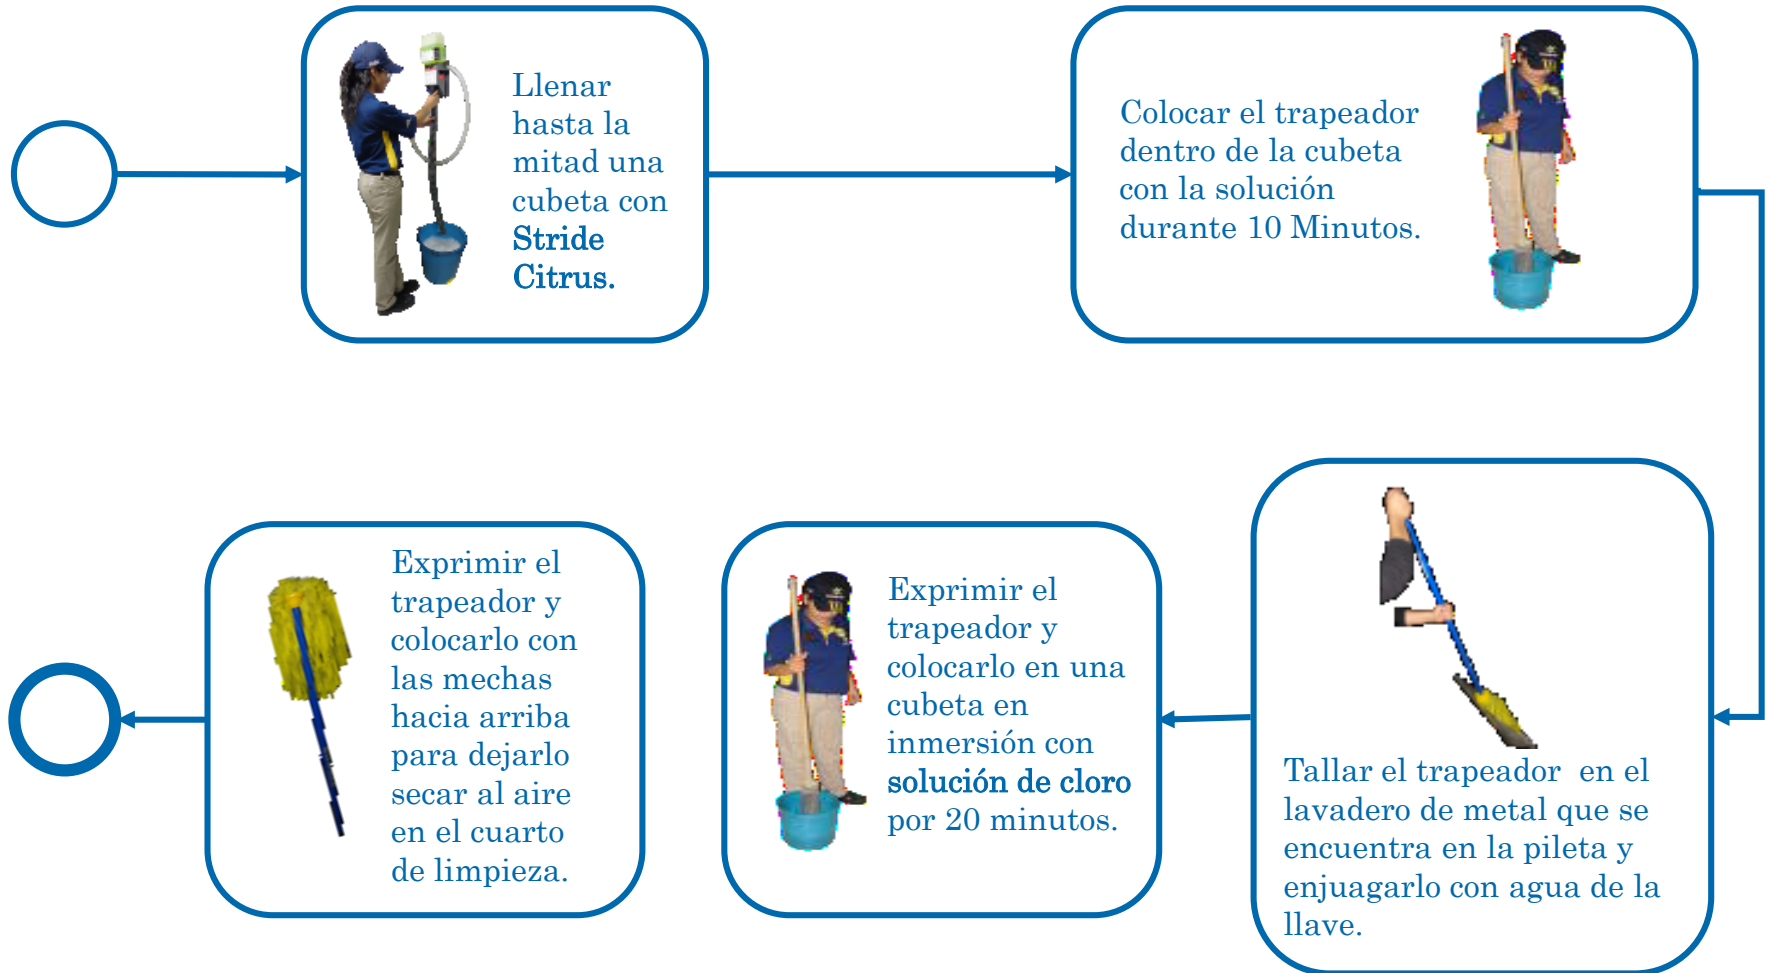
Llenar hasta la mitad una cubeta con **Stride Citrus.**

Colocar el trapeador dentro de la cubeta con la solución durante 10 Minutos.

Tallar el trapeador en el lavadero de metal que se encuentra en la pileta y enjuagarlo con agua de la llave.

Exprimir el trapeador y colocarlo en una cubeta en inmersión con **solución de cloro** por 20 minutos.

Exprimir el trapeador y colocarlo con las mechas hacia arriba para dejarlo secar al aire en el cuarto de limpieza.